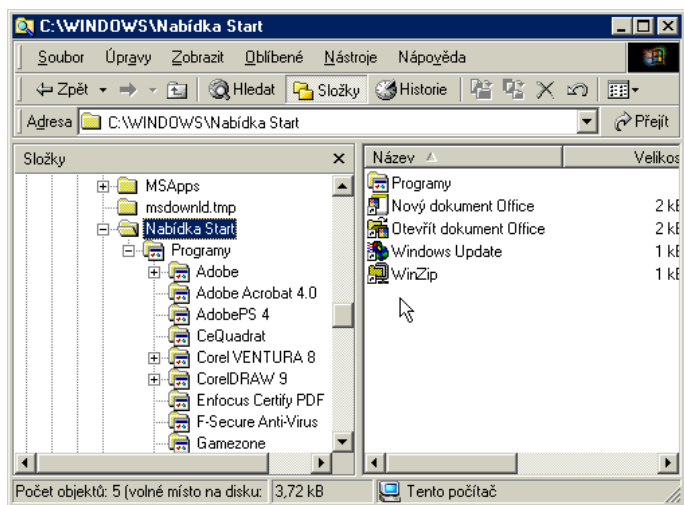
C:\WINDOWS\Nabídka Start

Soubor Úpravy Zobrazit Oblíbené Nástroje Nápověda

Zpět Hledat Složky Historie

Adresa C:\WINDOWS\Nabídka Start Přejít

Složky ×

MSApps
msdownld.tmp
Nabídka Start
Programy
Adobe
Adobe Acrobat 4.0
AdobePS 4
CeQuadrat
Corel VENTURA 8
CorelDRAW 9
Enfocus Certify PDF
F-Secure Anti-Virus
Gamezone

| Název | Velikos |
|---|---|
| Programy | |
| Nový dokument Office | 2 kB |
| Otevřít dokument Office | 2 kB |
| Windows Update | 1 kB |
| WinZip | 1 kB |

Počet objektů: 5 (volné místo na disku: 3,72 kB Tento počítač